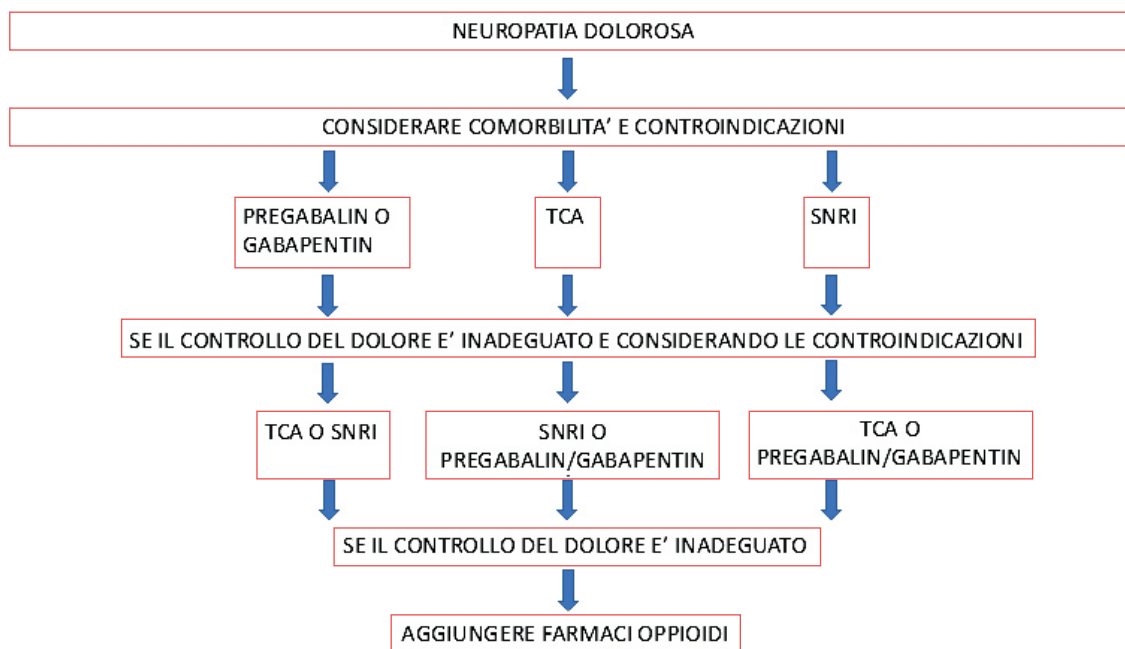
NEUROPATIA DOLOROSA

CONSIDERARE COMORBILITA’ E CONTROINDICAZIONI

PREGABALIN O GABAPENTIN

TCA

SNRI

SE IL CONTROLLO DEL DOLORE E’ INADEGUATO E CONSIDERANDO LE CONTROINDICAZIONI

TCA O SNRI

SNRI O PREGABALIN/GABAPENTIN

TCA O PREGABALIN/GABAPENTIN

SE IL CONTROLLO DEL DOLORE E’ INADEGUATO

AGGIUNGERE FARMACI OPPIOIDI